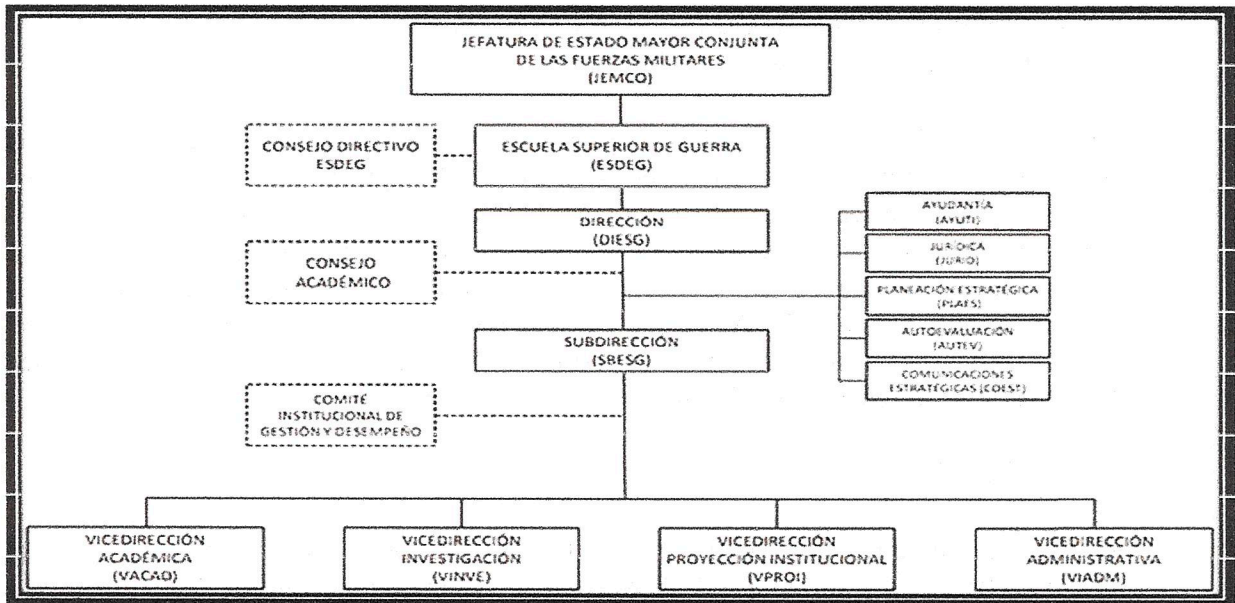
JEFATURA DE ESTADO MAYOR CONJUNTA DE LAS FUERZAS MILITARES (JEMCO)

CONSEJO DIRECTIVO ESDEG

ESCUELA SUPERIOR DE GUERRA (ESDEG)

DIRECCIÓN (DIESG)

CONSEJO ACADÉMICO

AYUDANTÍA (AYUTI)

JURÍDICA (JURIO)

PLANEACIÓN ESTRATÉGICA (PLAES)

AUTOEVALUACIÓN (AUTEV)

COMUNICACIONES ESTRATÉGICAS (COEST)

SUBDIRECCIÓN (SBESG)

COMITÉ INSTITUCIONAL DE GESTIÓN Y DESEMPEÑO

VICEDIRECCIÓN ACADÉMICA (VACAO)

VICEDIRECCIÓN INVESTIGACIÓN (VINVE)

VICEDIRECCIÓN PROYECCIÓN INSTITUCIONAL (VPROI)

VICEDIRECCIÓN ADMINISTRATIVA (VIADM)